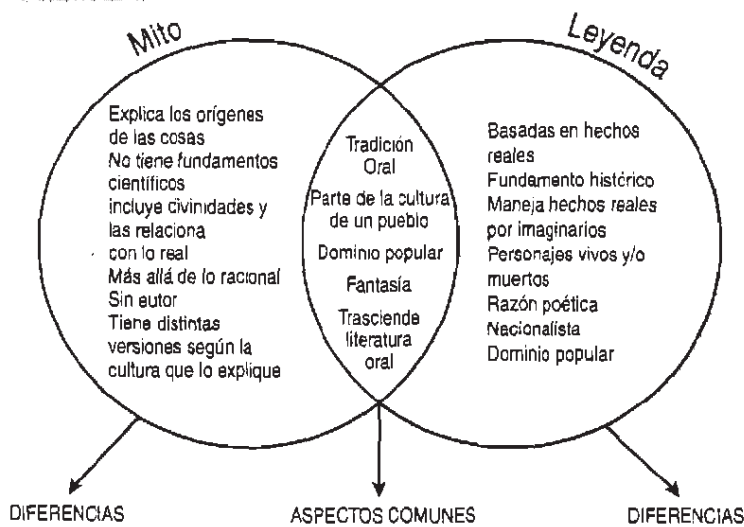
Mito

Leyenda

Explica los orígenes de las cosas
No tiene fundamentos científicos
incluye divinidades y las relaciona con lo real
Más allá de lo racional
Sin eutor
Tiene distintas versiones según la cultura que lo explique

Tradición Oral
Parte de la cultura de un pueblo
Dominio popular
Fantasía
Trasciende literatura oral

Basadas en hechos reales
Fundamento histórico
Maneja hechos reales por imaginarios
Personajes vivos y/o muertos
Razón poética
Nacionalista
Dominio popular

DIFERENCIAS

ASPECTOS COMUNES

DIFERENCIAS